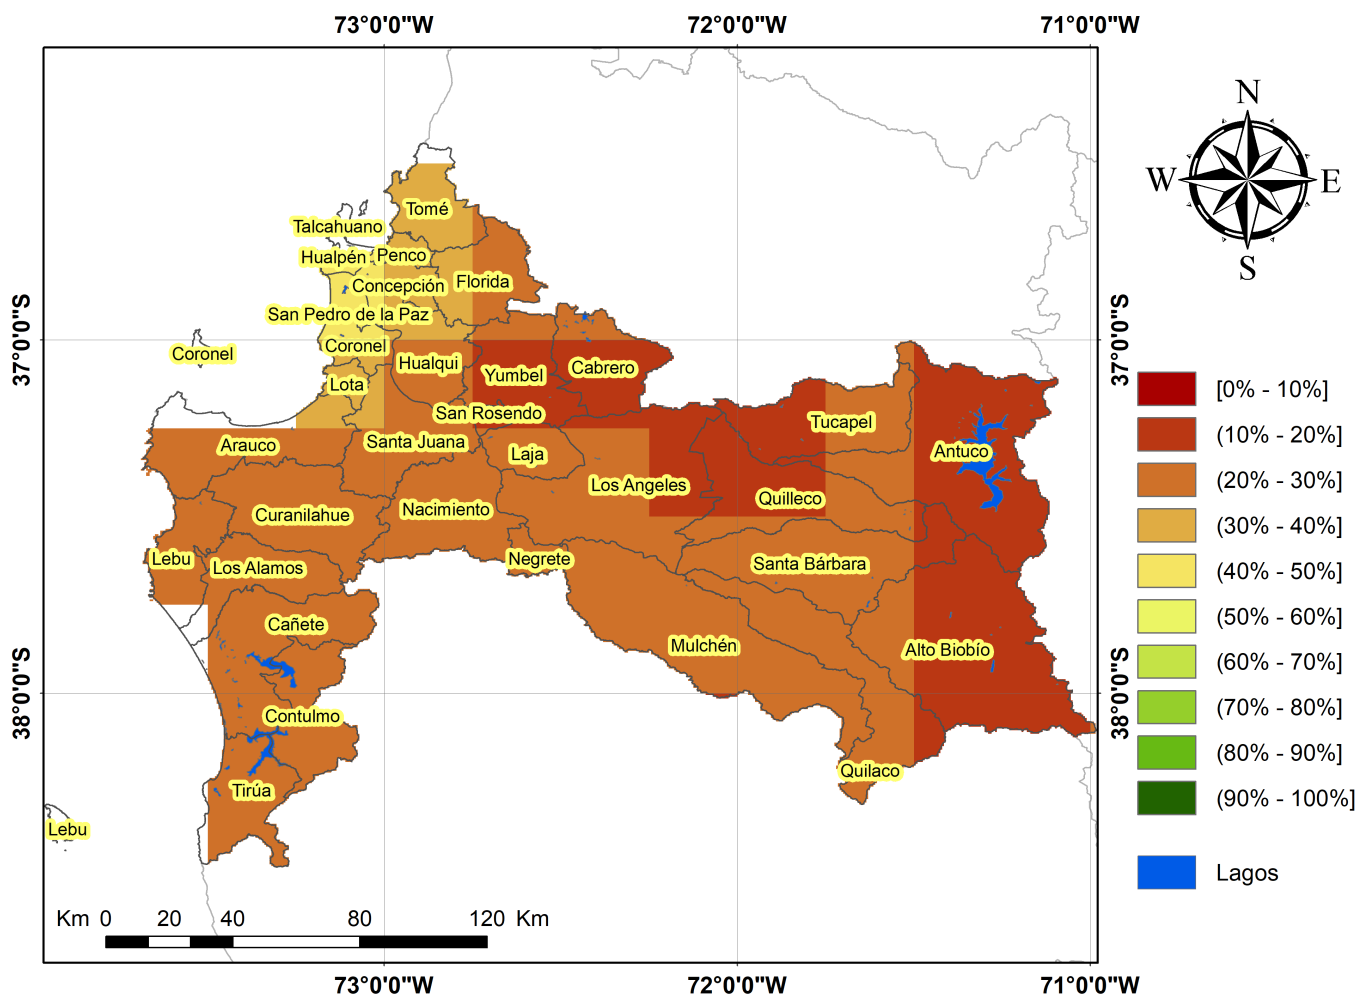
73°0'0"W
72°0'0"W
71°0'0"W

37°0'0"S
38°0'0"S

N
W
E
S

Tomé
Talcahuano
Hualpén
Penco
Concepción
Florida
San Pedro de la Paz
Coronel
Coronel
Hualqui
Yumbel
Cabrero
Lota
San Rosendo
Tucapel
Arauco
Santa Juana
Laja
Antuco
Los Angeles
Quilleco
Curanilahue
Nacimiento
Lebu
Los Alamos
Negrete
Santa Bárbara
Cañete
Mulchén
Alto Biobío
Contulmo
Quilaco
Tirúa
Lebu

[0% - 10%]
(10% - 20%]
(20% - 30%]
(30% - 40%]
(40% - 50%]
(50% - 60%]
(60% - 70%]
(70% - 80%]
(80% - 90%]
(90% - 100%]
Lagos

Km 0 20 40 80 120 Km

73°0'0"W
72°0'0"W
71°0'0"W

37°0'0"S
38°0'0"S